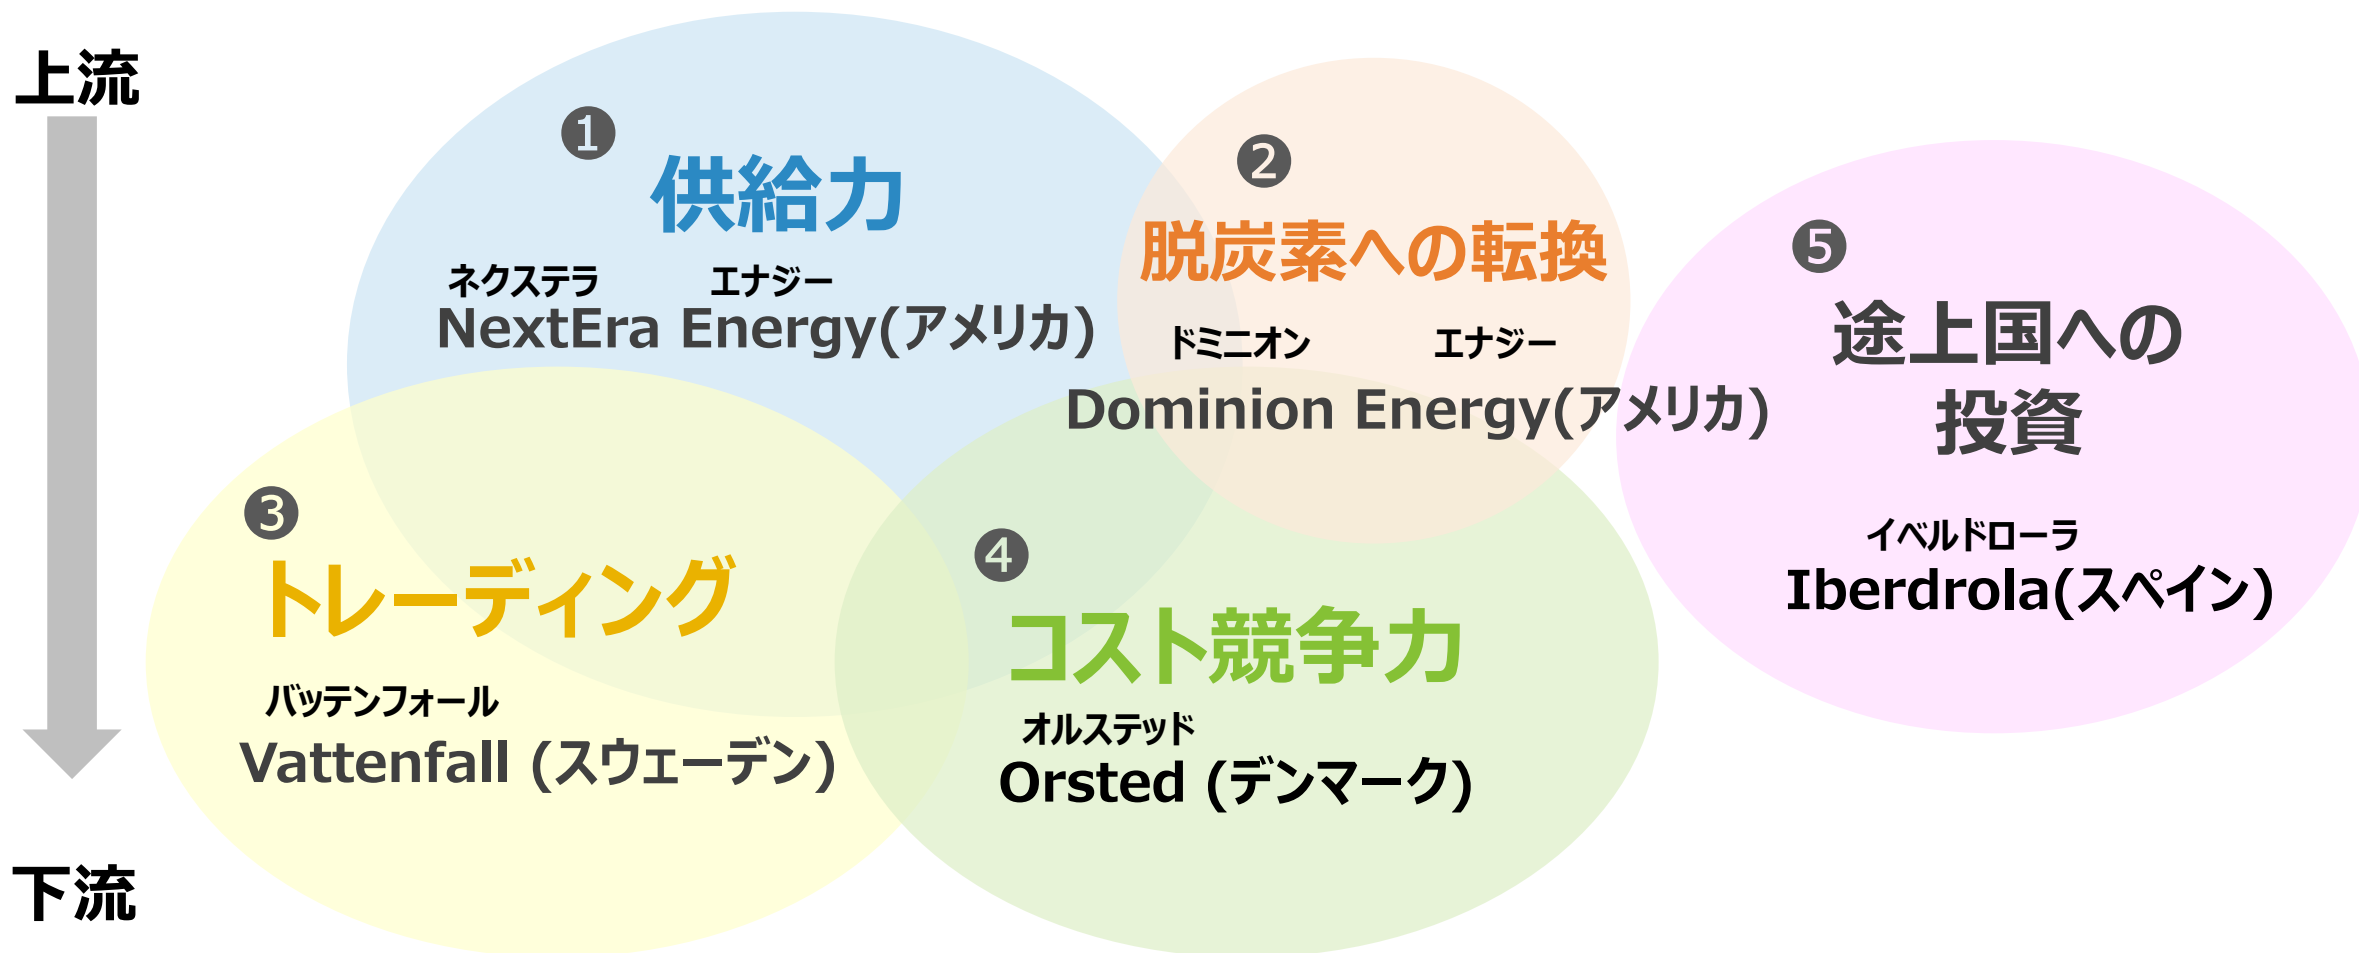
上流

❶ 供給力
ネクステラ エナジー
NextEra Energy(アメリカ)

❷ 脱炭素への転換
ドミニオン エナジー
Dominion Energy(アメリカ)

❺ 途上国への投資
イベルドローラ
Iberdrola(スペイン)

❸ トレーディング
バッテンフォール
Vattenfall (スウェーデン)

❹ コスト競争力
オルステッド
Orsted (デンマーク)

下流